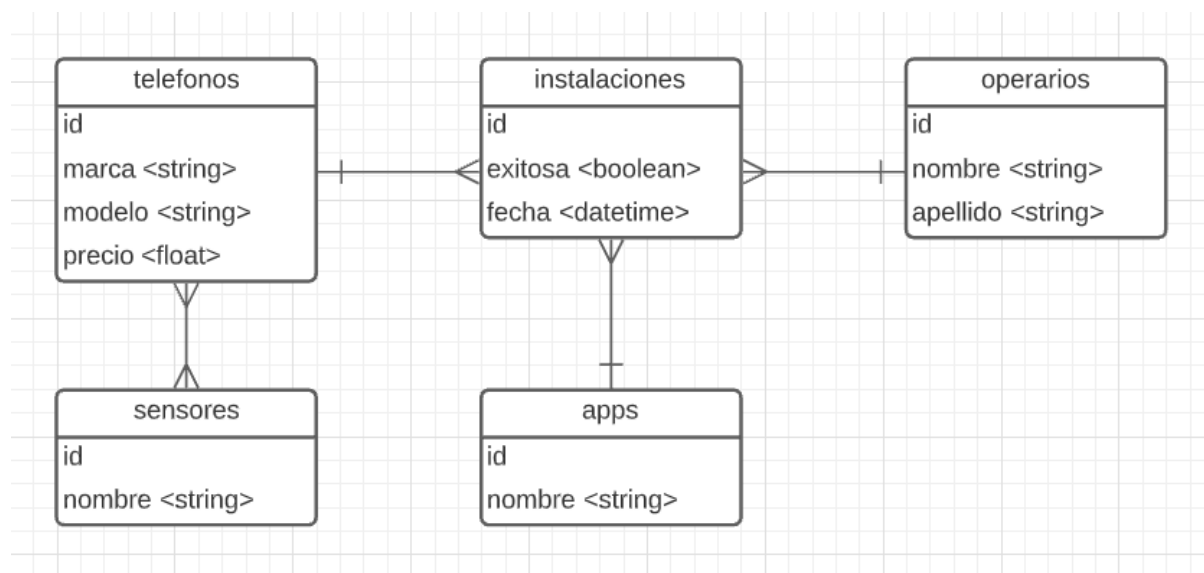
telefonos
id
marca <string>
modelo <string>
precio <float>

instalaciones
id
exitosa <boolean>
fecha <datetime>

operarios
id
nombre <string>
apellido <string>

sensores
id
nombre <string>

apps
id
nombre <string>